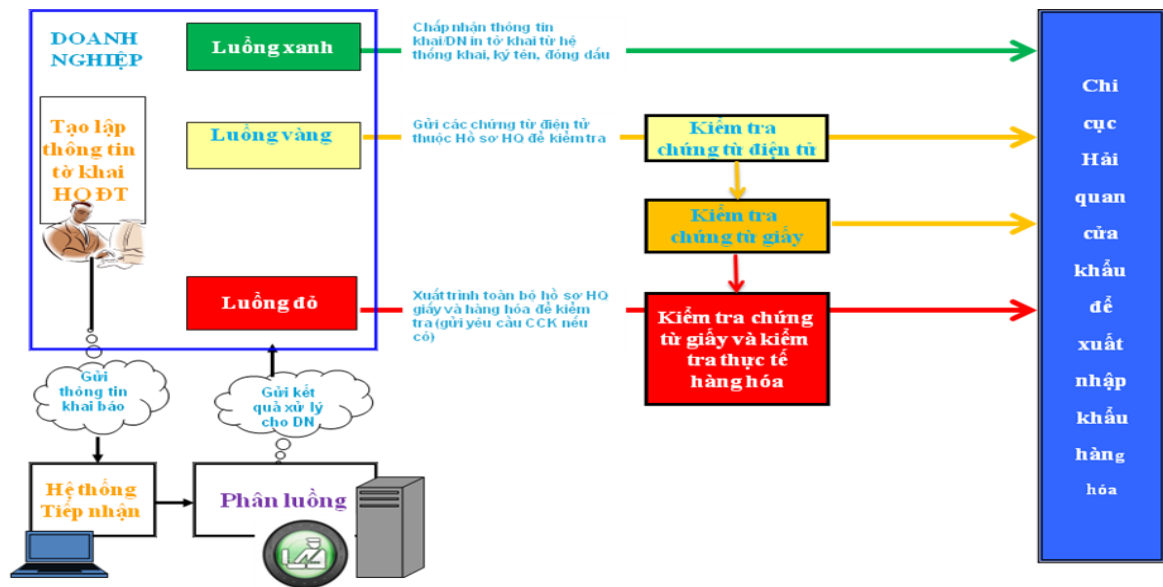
DOANH NGHIỆP

Luồng xanh

Tạo lập thông tin tờ khai HQ ĐT

Luồng vàng

Luồng đỏ

Chấp nhận thông tin khai/DN in tờ khai từ hệ thống khai, ký tên, đóng dấu

Gửi các chứng từ điện tử thuộc Hồ sơ HQ để kiểm tra

Kiểm tra chứng từ điện tử

Kiểm tra chứng từ giấy

Xuất trình toàn bộ hồ sơ HQ giấy và hàng hóa để kiểm tra (gửi yêu cầu CCK nếu có)

Kiểm tra chứng từ giấy và kiểm tra thực tế hàng hóa

Chi cục Hải quan cửa khẩu để xuất nhập khẩu hàng hóa

Gửi thông tin khai báo

Gửi kết quả xử lý cho DN

Hệ thống Tiếp nhận

Phân luồng